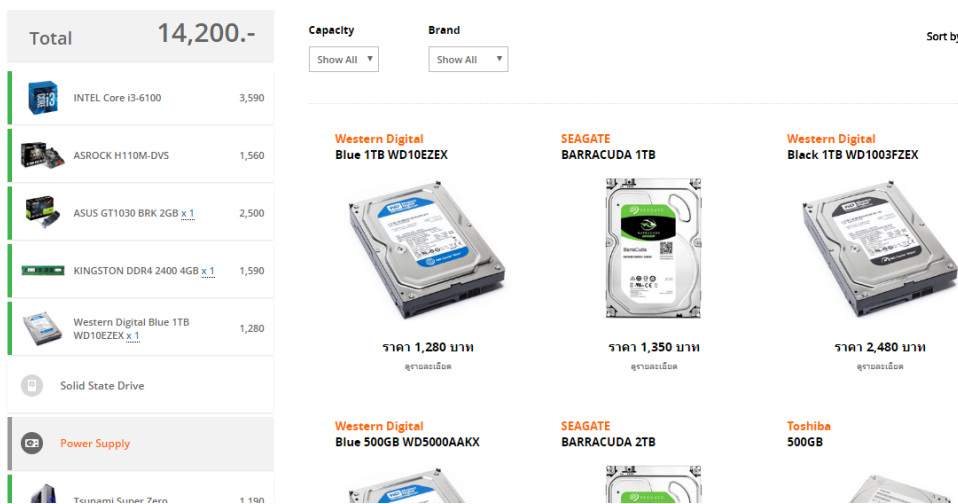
Total 14,200.-

INTEL Core i3-6100 3,590

ASROCK H110M-DVS 1,560

ASUS GT1030 BRK 2GB x 1 2,500

KINGSTON DDR4 2400 4GB x 1 1,590

Western Digital Blue 1TB WD10EZEX x 1 1,280

Solid State Drive

Power Supply

Tsunami Super Zero 1,190

Capacity
Show All

Brand
Show All

Sort by

Western Digital
Blue 1TB WD10EZEX
ราคา 1,280 บาท
ดูรายละเอียด

SEAGATE
BARRACUDA 1TB
ราคา 1,350 บาท
ดูรายละเอียด

Western Digital
Black 1TB WD1003FZEX
ราคา 2,480 บาท
ดูรายละเอียด

Western Digital
Blue 500GB WD5000AAKX

SEAGATE
BARRACUDA 2TB

Toshiba
500GB